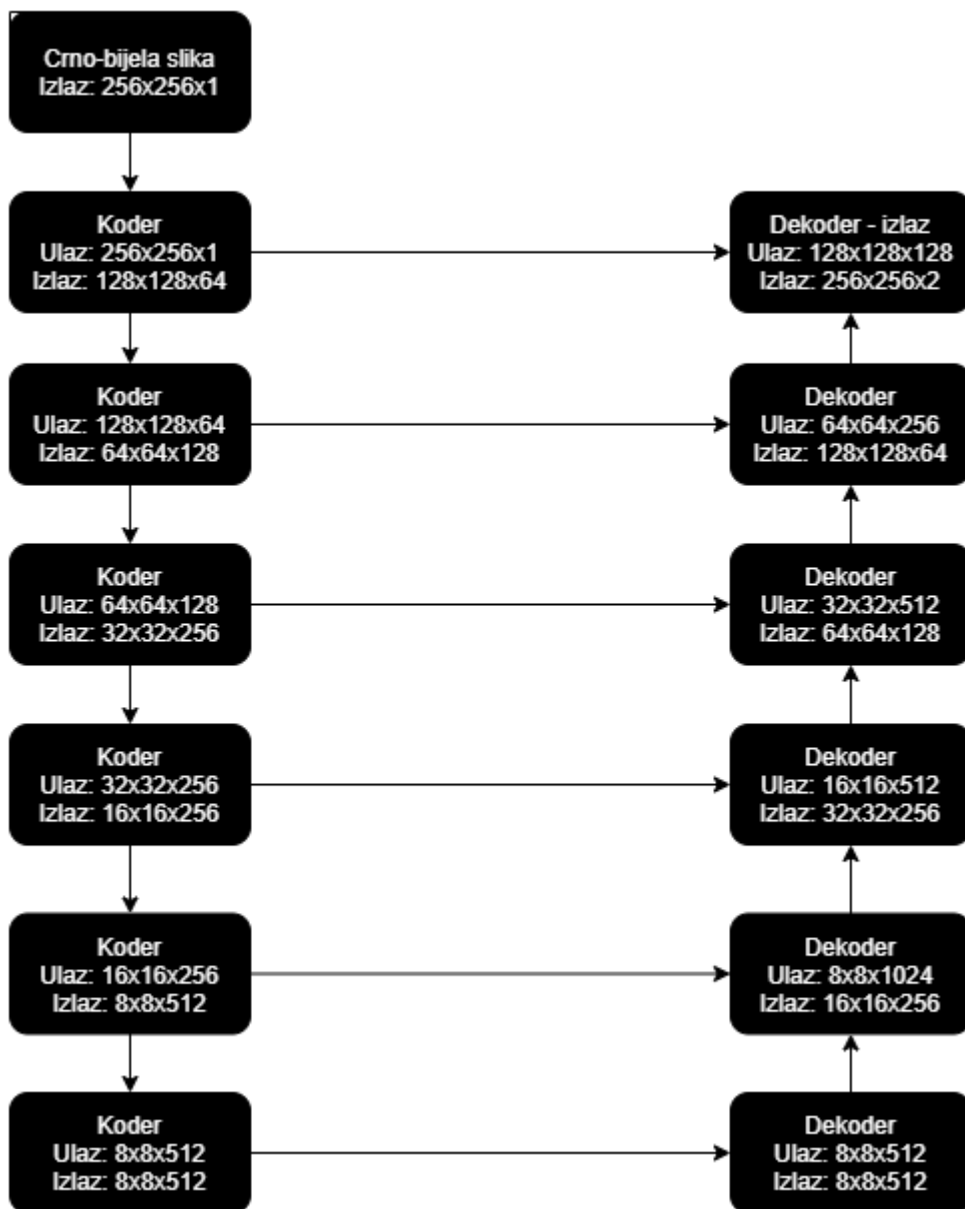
Crno-bijela slika
Izlaz: 256x256x1

Koder
Ulaz: 256x256x1
Izlaz: 128x128x64

Koder
Ulaz: 128x128x64
Izlaz: 64x64x128

Koder
Ulaz: 64x64x128
Izlaz: 32x32x256

Koder
Ulaz: 32x32x256
Izlaz: 16x16x256

Koder
Ulaz: 16x16x256
Izlaz: 8x8x512

Koder
Ulaz: 8x8x512
Izlaz: 8x8x512

Dekoder - izlaz
Ulaz: 128x128x128
Izlaz: 256x256x2

Dekoder
Ulaz: 64x64x256
Izlaz: 128x128x64

Dekoder
Ulaz: 32x32x512
Izlaz: 64x64x128

Dekoder
Ulaz: 16x16x512
Izlaz: 32x32x256

Dekoder
Ulaz: 8x8x1024
Izlaz: 16x16x256

Dekoder
Ulaz: 8x8x512
Izlaz: 8x8x512